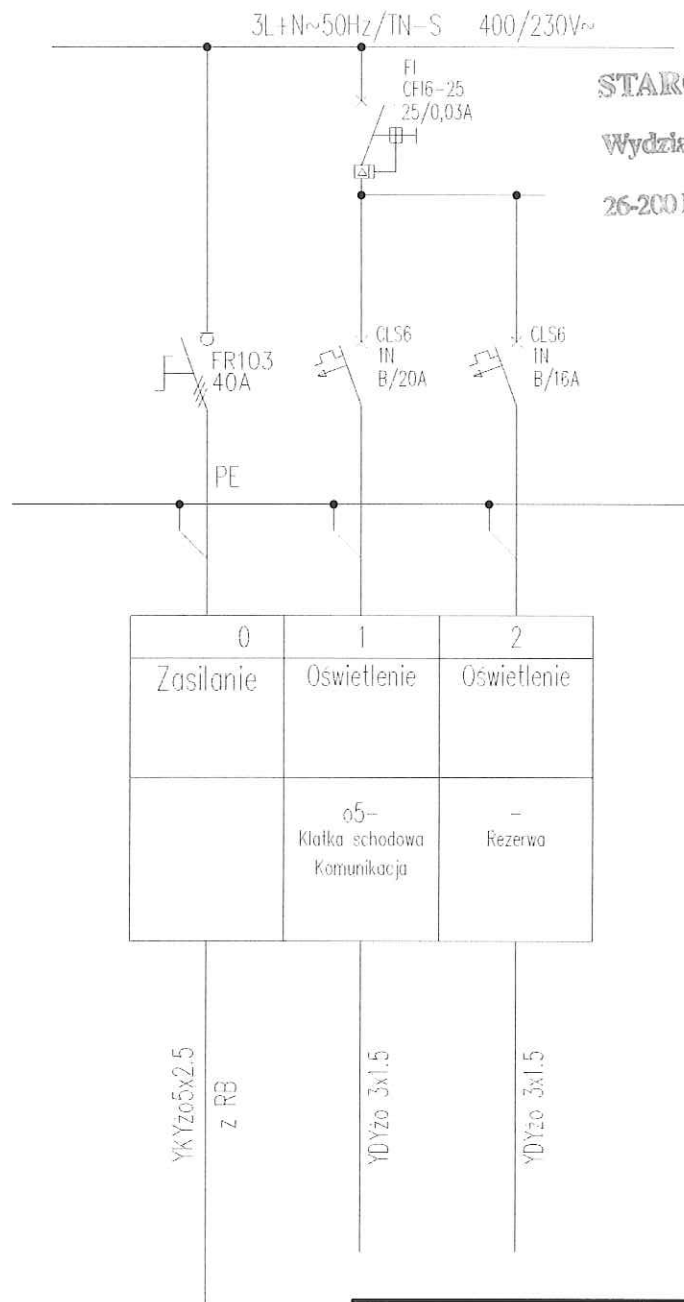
3L+N~50Hz/TN-S 400/230V~

FI
CFI6-25
25/0,03A

STAR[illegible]

Wydzia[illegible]

26-200 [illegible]

FR103
40A

CLS6
1N
B/20A

CLS6
1N
B/16A

PE

| 0 | 1 | 2 |
|---|---|---|
| Zasilanie | Oświetlenie | Oświetlenie |
| | o5-<br>Klatka schodowa<br>Komunikacja | -<br>Rezerwa |

YKYżo5x2.5
z RB

YDYżo 3x1.5

YDYżo 3x1.5